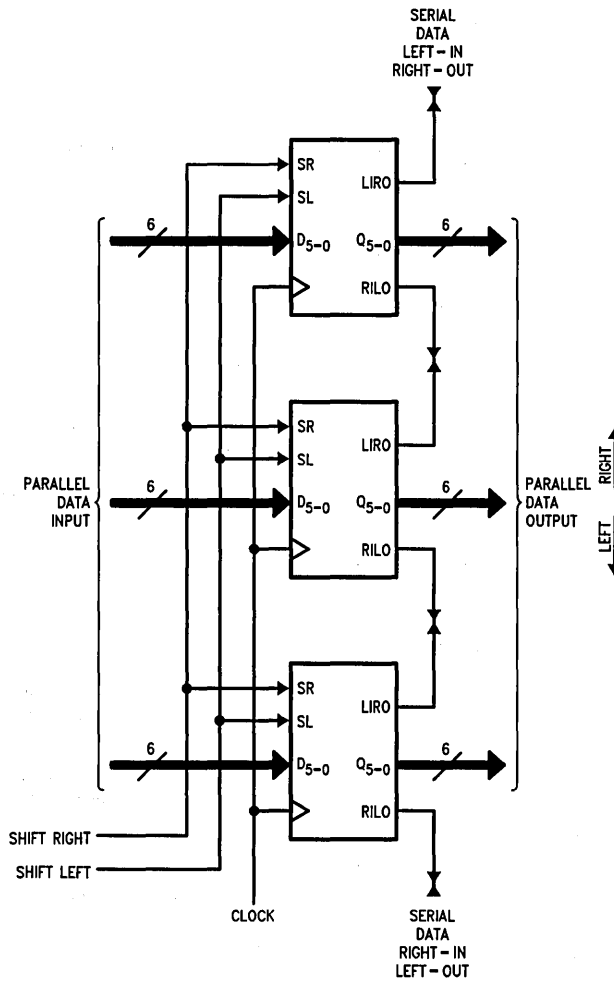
SERIAL DATA LEFT – IN RIGHT – OUT

SR
SL
LIRO
6
$D_{5-0}$
$Q_{5-0}$
6
RILO

SR
SL
LIRO
PARALLEL DATA INPUT
6
$D_{5-0}$
$Q_{5-0}$
6
PARALLEL DATA OUTPUT
RILO

RIGHT
LEFT

SR
SL
LIRO
6
$D_{5-0}$
$Q_{5-0}$
6
RILO

SHIFT RIGHT
SHIFT LEFT
CLOCK

SERIAL DATA RIGHT – IN LEFT – OUT